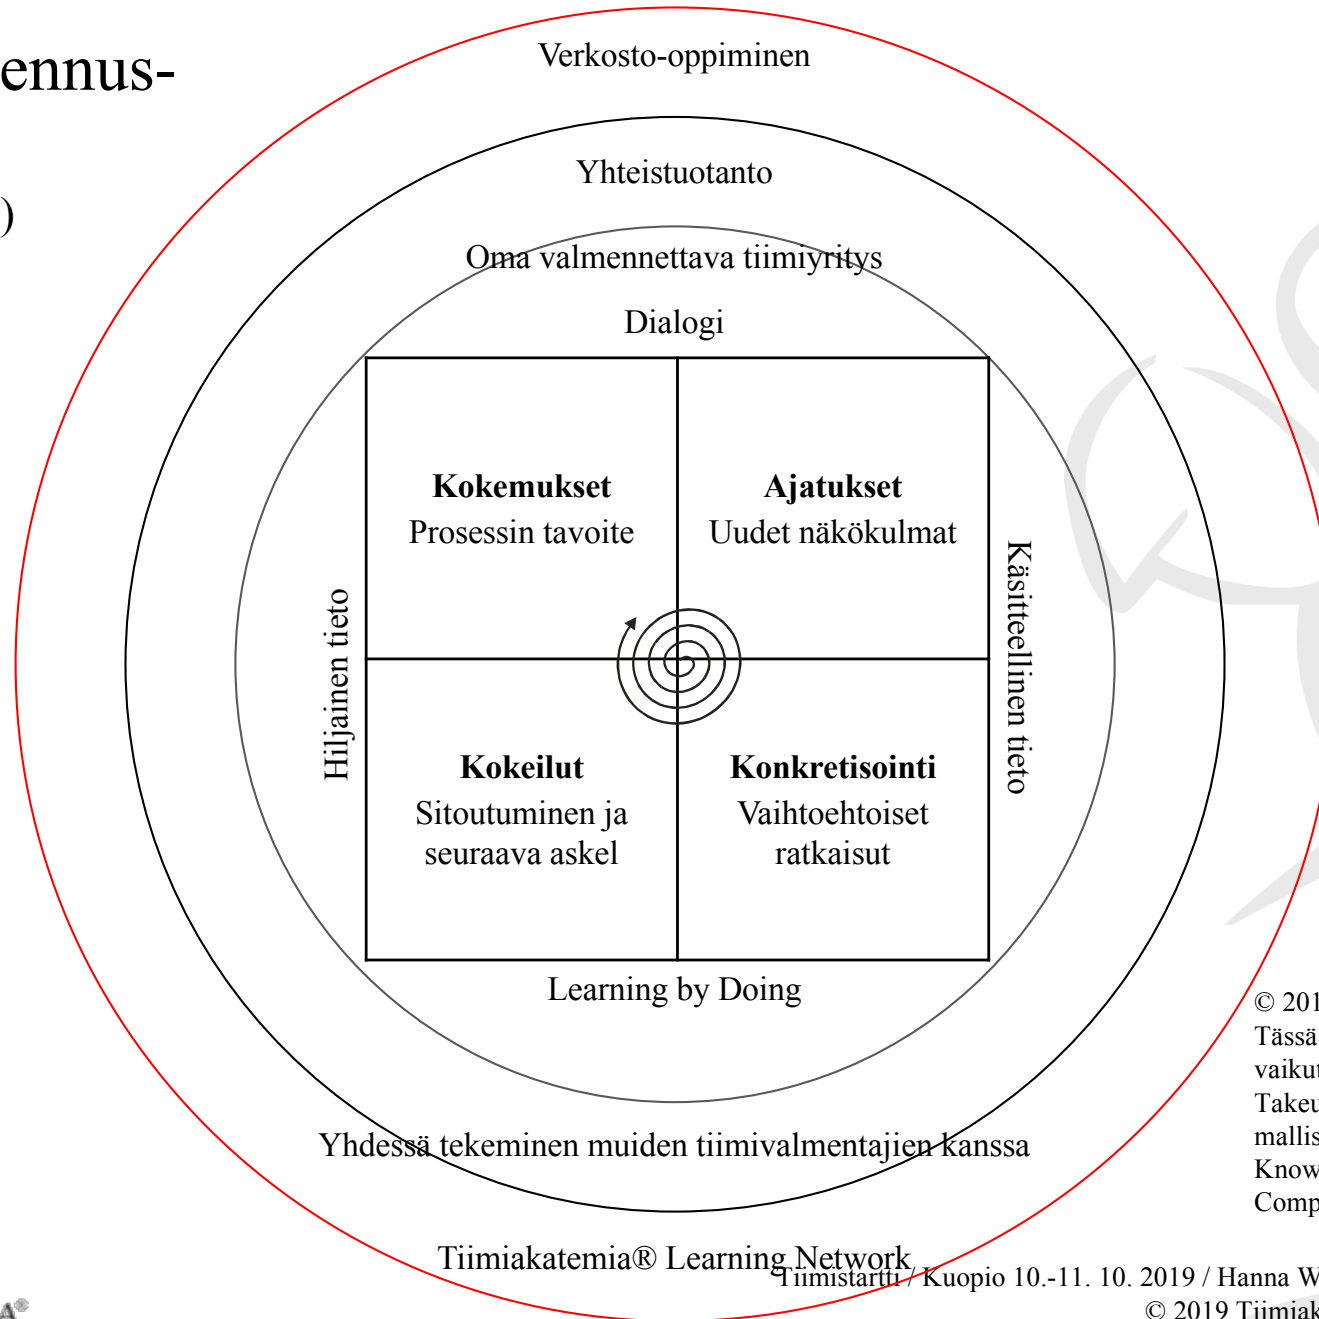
ennus-

)

Verkosto-oppiminen

Yhteistuotanto

Oma valmennettava tiimiyritys

Dialogi

**Kokemukset**
Prosessin tavoite

**Ajatukset**
Uudet näkökulmat

Hiljainen tieto

Käsitteellinen tieto

**Kokeilut**
Sitoutuminen ja seuraava askel

**Konkretisointi**
Vaihtoehtoiset ratkaisut

Learning by Doing

Yhdessä tekeminen muiden tiimivalmentajien kanssa

Tiimiakatemia® Learning Network

© 201
Tässä
vaikut
Takeu
mallis
Know
Comp

Tiimistartti / Kuopio 10.-11. 10. 2019 / Hanna W
© 2019 Tiimiak